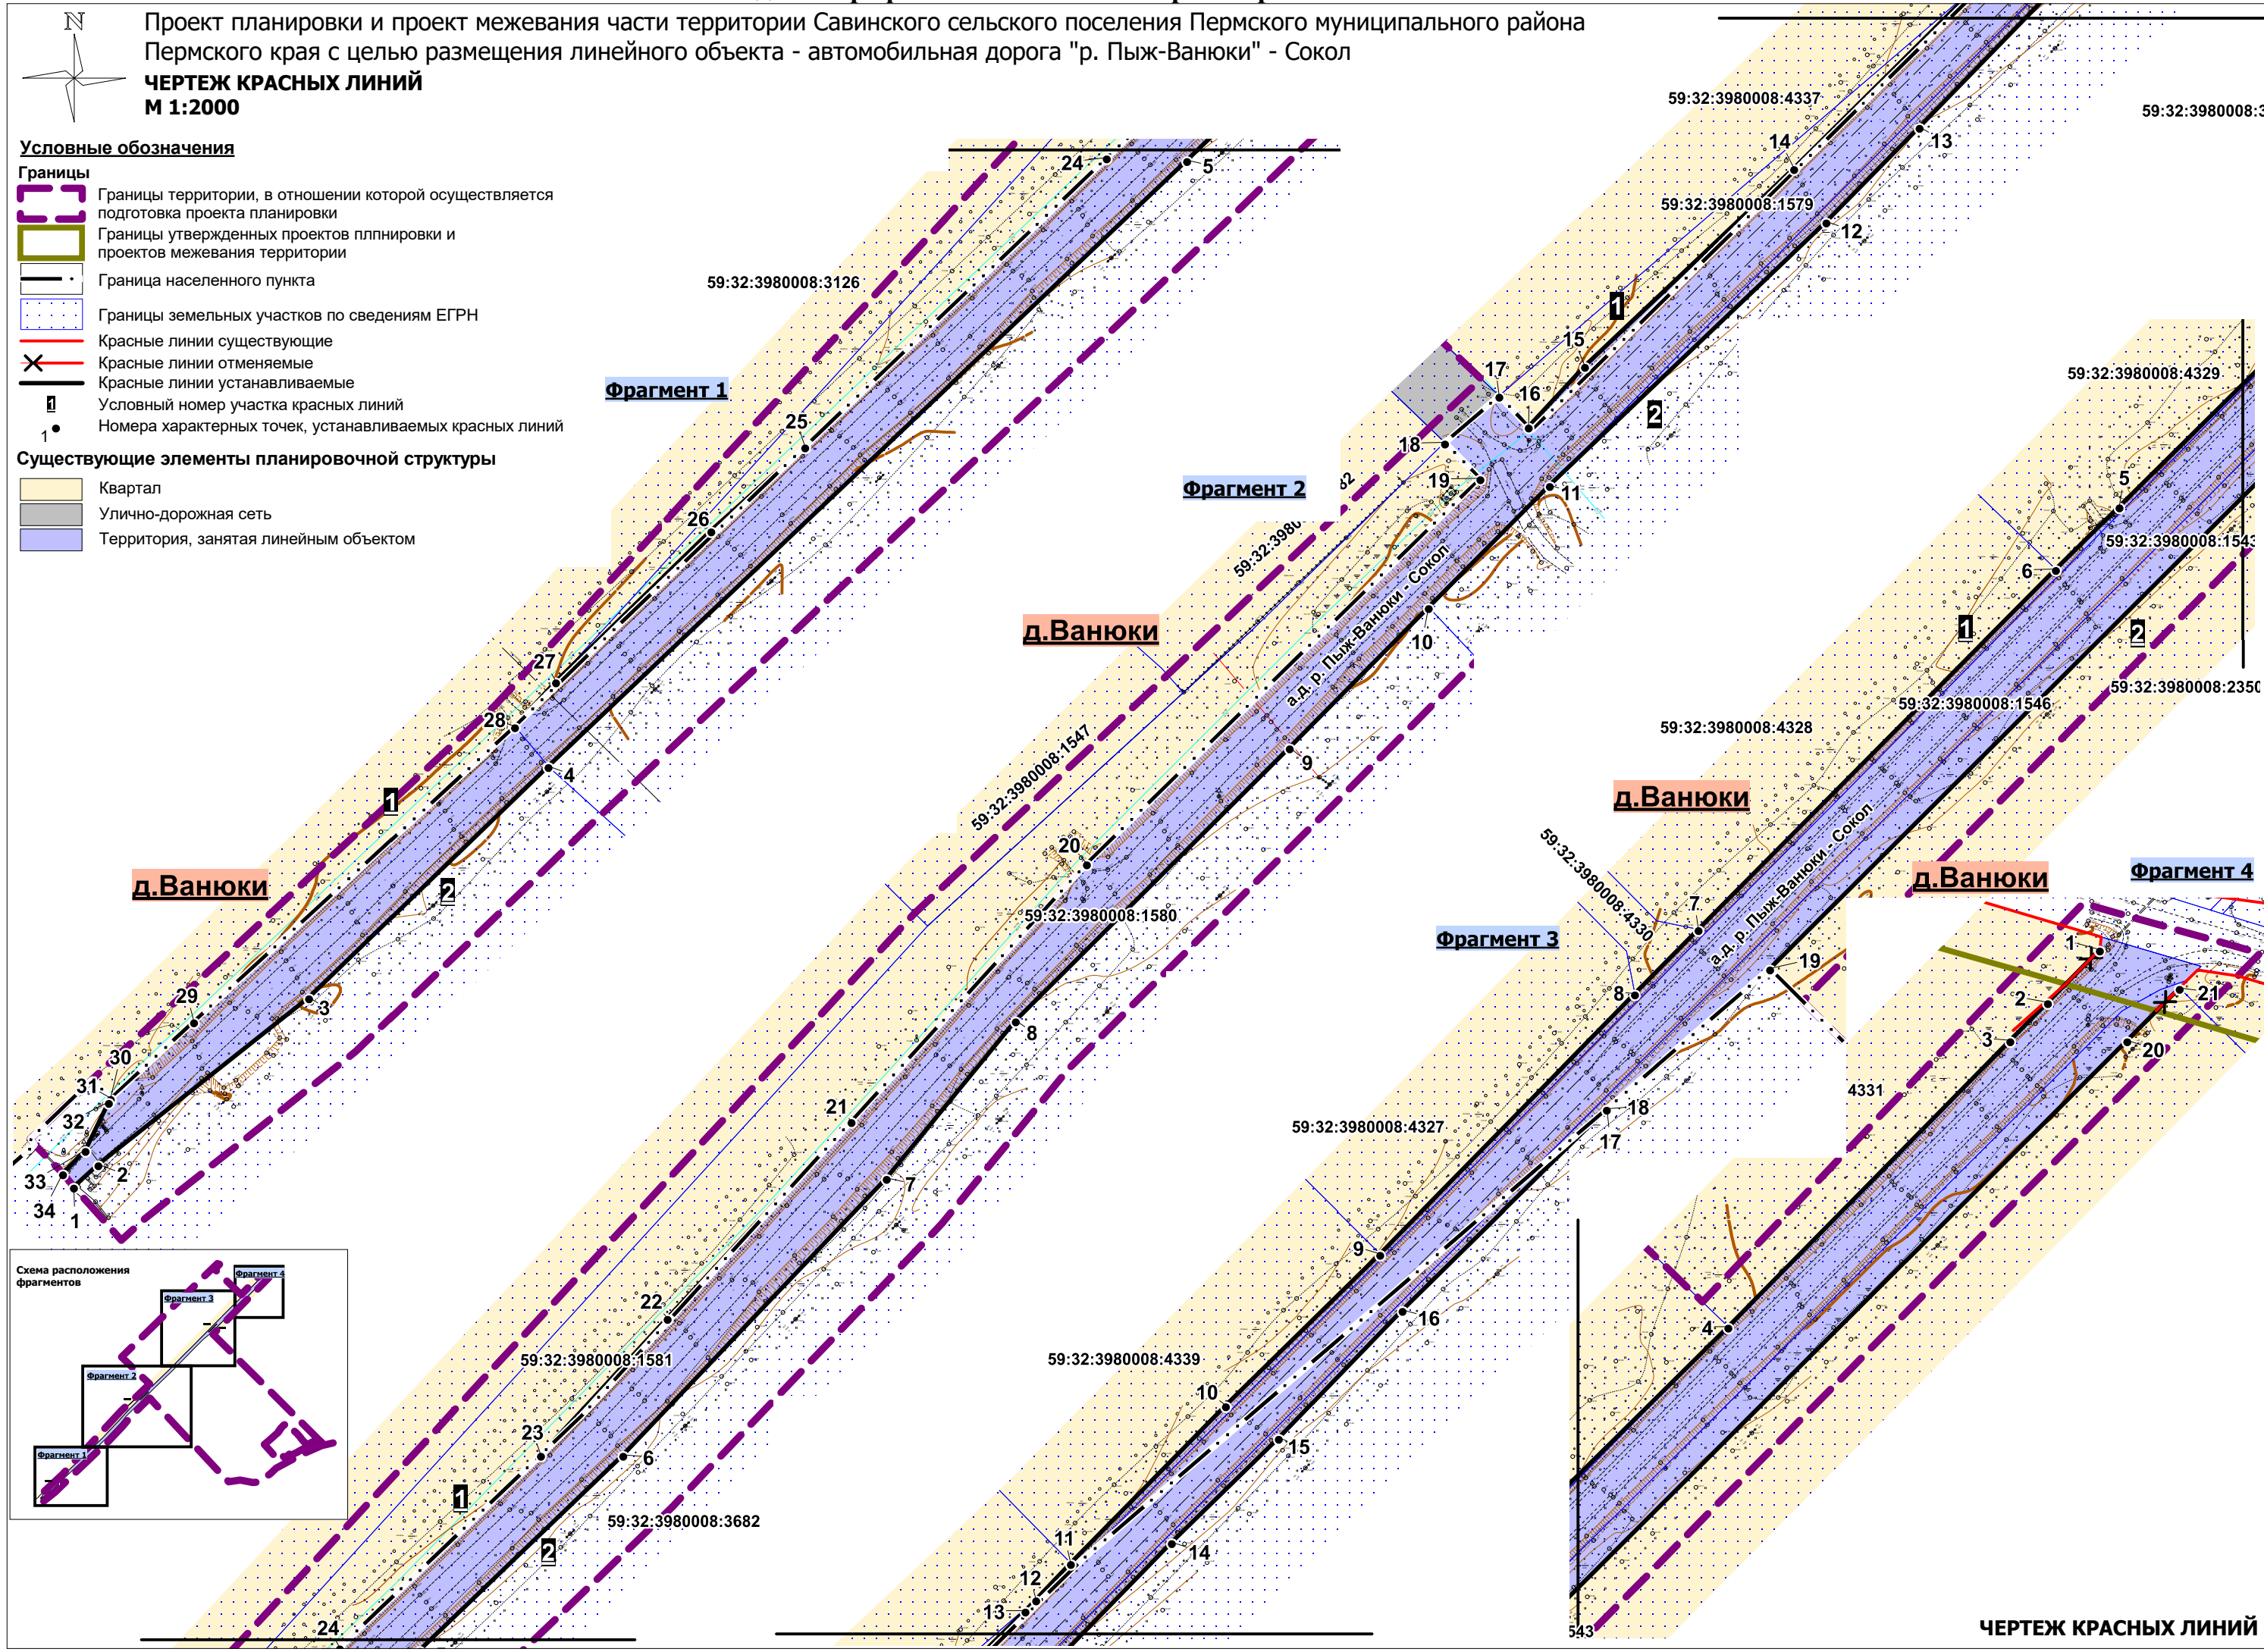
N

Проект планировки и проект межевания части территории Савинского сельского поселения Пермского муниципального района Пермского края с целью размещения линейного объекта - автомобильная дорога "р. Пыж-Ванюки" - Сокол
ЧЕРТЕЖ КРАСНЫХ ЛИНИЙ
М 1:2000

Условные обозначения
Границы
Границы территории, в отношении которой осуществляется подготовка проекта планировки
Границы утвержденных проектов плпнировки и проектов межевания территории
Граница населенного пункта
Границы земельных участков по сведениям ЕГРН
Красные линии существующие
Красные линии отменяемые
Красные линии устанавливаемые
1 Условный номер участка красных линий
1 Номера характерных точек, устанавливаемых красных линий
Существующие элементы планировочной структуры
Квартал
Улично-дорожная сеть
Территория, занятая линейным объектом

Фрагмент 1
59:32:3980008:3126
24 5 25 26 27 28 4 1 2 д.Ванюки 29 3 30 31 32 33 34 1 2

Схема расположения фрагментов
Фрагмент 4
Фрагмент 3
Фрагмент 2
Фрагмент 1

Фрагмент 2
59:32:3980008:4337
59:32:3980008:1579
14 13 12 15 1 17 16 2 18 19 11 10 9
д.Ванюки
а.д. р. Пыж-Ванюки - Сокол
59:32:3980008:1547
20
59:32:3980008:1580
8 21 7 22 59:32:3980008:1581 23 6 1 2 59:32:3980008:3682 24

59:32:3980008:3
59:32:3980008:4329
5 59:32:3980008:1543 6 1 2
59:32:3980008:2350
59:32:3980008:1546
59:32:3980008:4328
д.Ванюки
59:32:3980008:4330
Фрагмент 3
7 а.д. р. Пыж-Ванюки - Сокол 19 8 18 17
59:32:3980008:4327
9 16 59:32:3980008:4339 10 15 11 14 12 13

д.Ванюки
Фрагмент 4
1 2 21 3 20 4331 4 543

ЧЕРТЕЖ КРАСНЫХ ЛИНИЙ